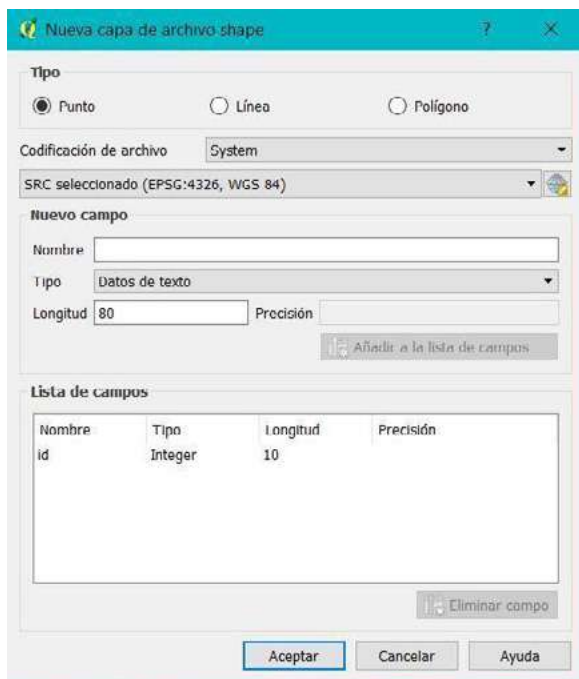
Nueva capa de archivo shape ? ×

Tipo

Punto Línea Polígono

Codificación de archivo System

SRC seleccionado (EPSG:4326, WGS 84)

Nuevo campo

Nombre

Tipo Datos de texto

Longitud 80 Precisión

Añadir a la lista de campos

Lista de campos

| Nombre | Tipo | Longitud | Precisión |
|---|---|---|---|
| id | Integer | 10 | |

Eliminar campo

Aceptar Cancelar Ayuda